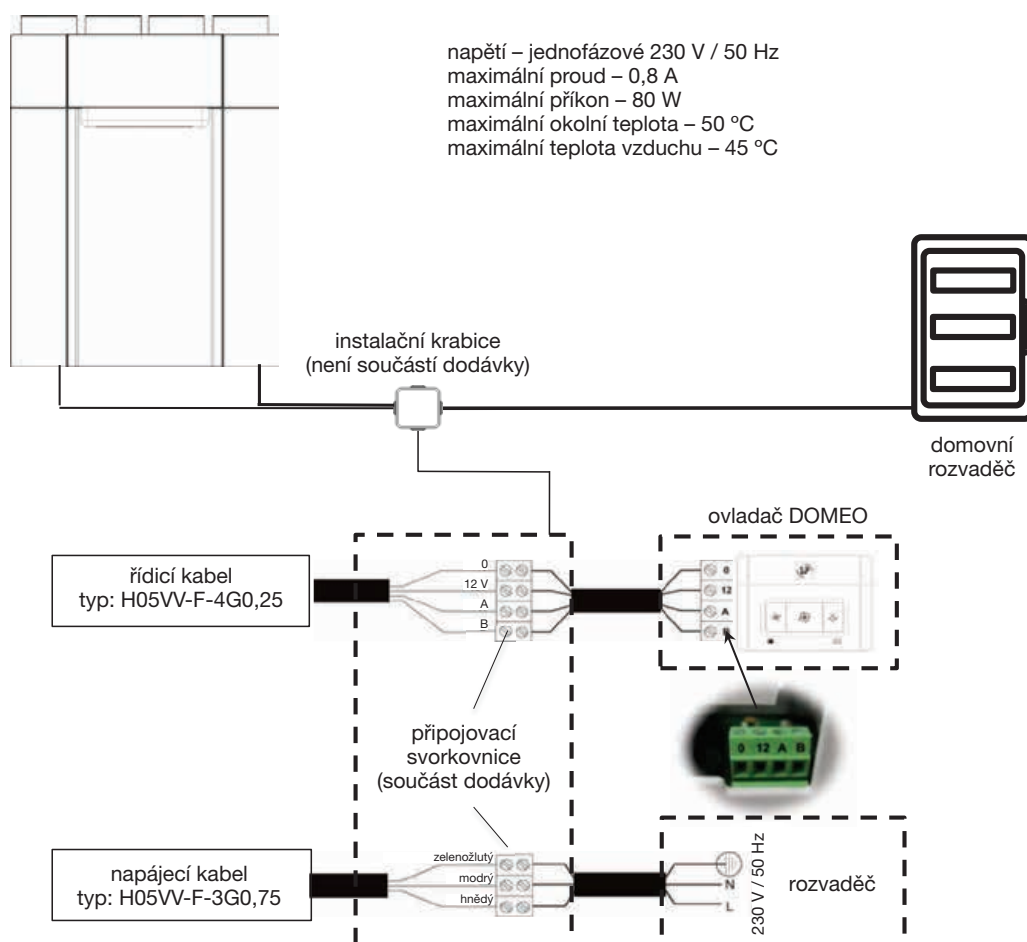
napětí – jednofázové 230 V / 50 Hz
maximální proud – 0,8 A
maximální příkon – 80 W
maximální okolní teplota – 50 °C
maximální teplota vzduchu – 45 °C

instalační krabice
(není součástí dodávky)

domovní rozvaděč

ovladač DOMEO

řídicí kabel
typ: H05VV-F-4G0,25

0
12 V
A
B

0
12
A
B

0 12 A B

připojovací svorkovnice
(součást dodávky)

napájecí kabel
typ: H05VV-F-3G0,75

zelenožlutý
modrý
hnědý

230 V / 50 Hz
N
L

rozvaděč